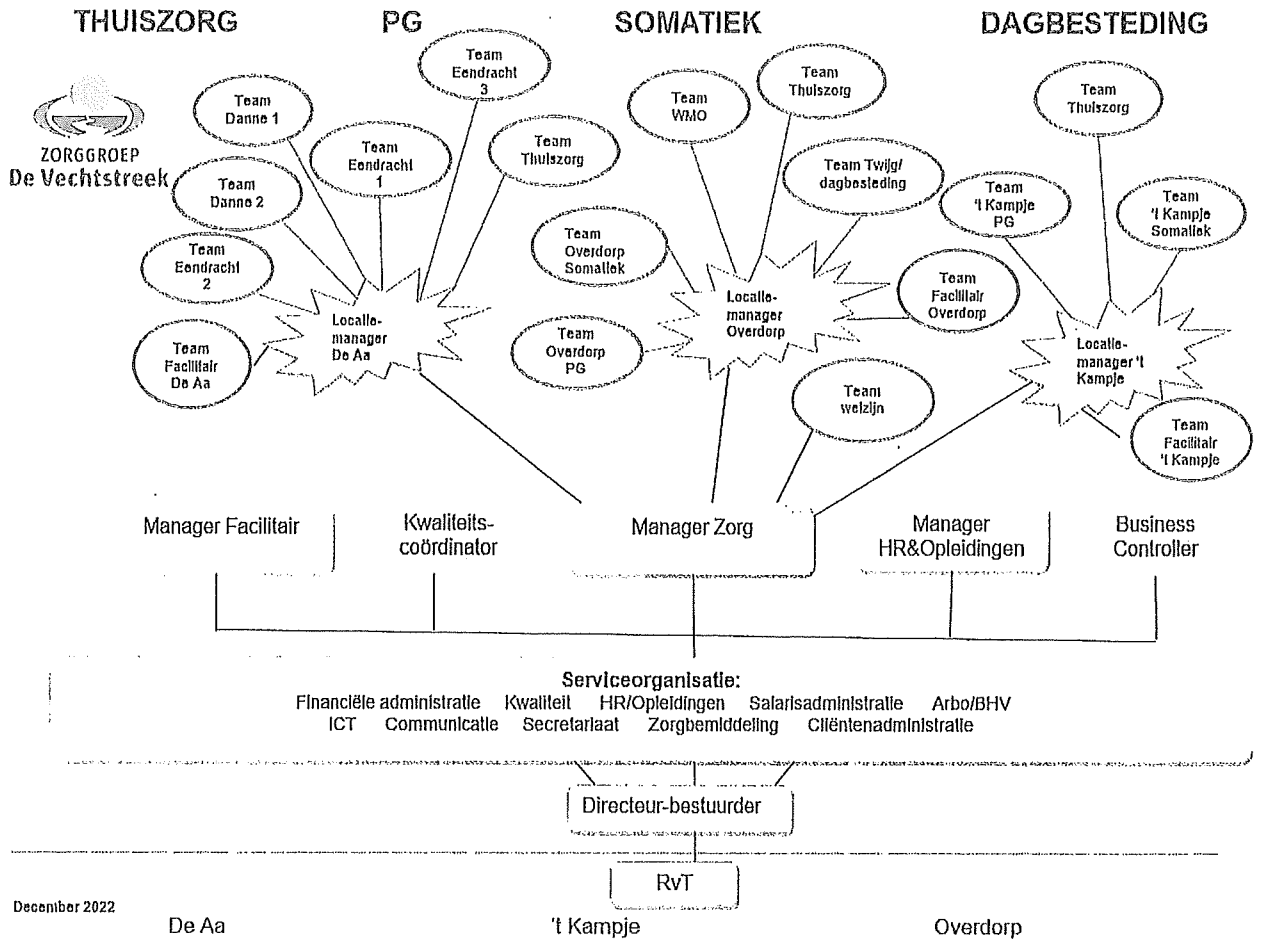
THUISZORG PG SOMATIEK DAGBESTEDING

ZORGGROEP De Vechtstreek

Team Danne 1

Team Eendracht 3

Team Eendracht 1

Team Thuiszorg

Team Danne 2

Team Eendracht 2

Team Facilitair De Aa

Locatiemanager De Aa

Team WMO

Team Thuiszorg

Team Twijg/ dagbesteding

Team Overdorp Somatiek

Locatiemanager Overdorp

Team Facilitair Overdorp

Team Overdorp PG

Team welzijn

Team Thuiszorg

Team 't Kampje PG

Team 't Kampje Somatiek

Locatiemanager 't Kampje

Team Facilitair 't Kampje

Manager Facilitair

Kwaliteitscoördinator

Manager Zorg

Manager HR&Opleidingen

Business Controller

Serviceorganisatie:
Financiële administratie Kwaliteit HR/Opleidingen Salarisadministratie Arbo/BHV
ICT Communicatie Secretariaat Zorgbemiddeling Cliëntenadministratie

Directeur-bestuurder

RvT

December 2022

De Aa 't Kampje Overdorp